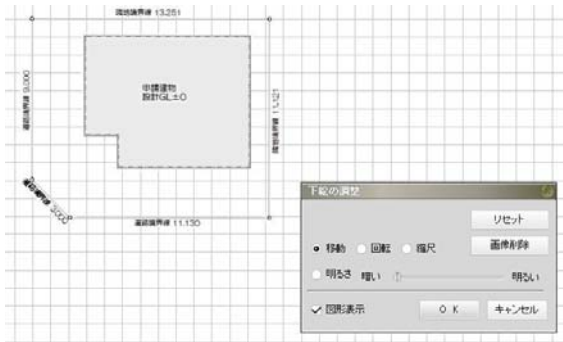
隣地境界線 13.251

隣地境界線 9.090

申請建物
設計GL±0

隣地境界線 11.121

道路境界線 2.022

道路境界線 11.130

下絵の調整

リセット

移動　回転　縮尺

画像削除

明るさ　暗い　明るい

図形表示

ＯＫ

キャンセル